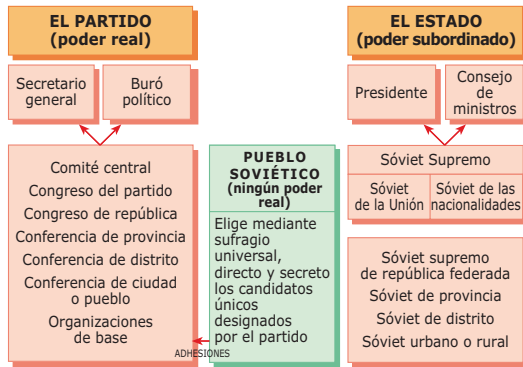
EL PARTIDO
(poder real)

Secretario general

Buró político

Comité central
Congreso del partido
Congreso de república
Conferencia de provincia
Conferencia de distrito
Conferencia de ciudad o pueblo
Organizaciones de base

ADHESIONES

PUEBLO SOVIÉTICO
(ningún poder real)

Elige mediante sufragio universal, directo y secreto los candidatos únicos designados por el partido

EL ESTADO
(poder subordinado)

Presidente

Consejo de ministros

Sóviet Supremo

Sóviet de la Unión

Sóviet de las nacionalidades

Sóviet supremo de república federada
Sóviet de provincia
Sóviet de distrito
Sóviet urbano o rural